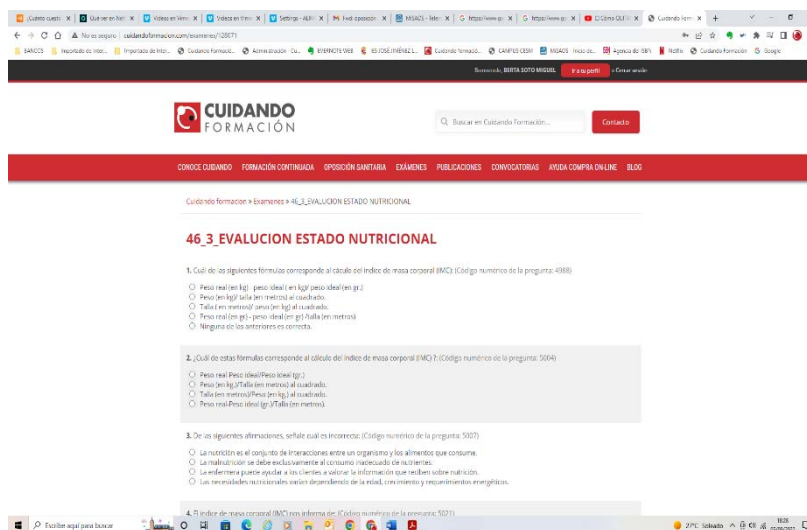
No es seguro | cuidandoformacion.com/examenes/128071

Bienvenido, BERTA SOTO MIGUEL  Ir a tu perfil  » Cerrar sesión

CUIDANDO FORMACIÓN

Buscar en Cuidando Formación...  Contacto

CONOCE CUIDANDO  FORMACIÓN CONTINUADA  OPOSICIÓN SANITARIA  EXÁMENES  PUBLICACIONES  CONVOCATORIAS  AYUDA COMPRA ON-LINE  BLOG

Cuidando formacion » Examenes » 46_3_EVALUCION ESTADO NUTRICIONAL

46_3_EVALUCION ESTADO NUTRICIONAL

1. Cuál de las siguientes fórmulas corresponde al cálculo del índice de masa corporal (IMC): (Código numérico de la pregunta: 4988)

Peso real (en kg) - peso ideal ( en kg/ peso ideal (en gr.)
Peso (en kg)/ talla (en metros) al cuadrado.
Talla ( en metros)/ peso (en kg) al cuadrado.
Peso real (en gr) - peso ideal (en gr) /talla (en metros)
Ninguna de las anteriores es correcta.

2. ¿Cuál de estas fórmulas corresponde al cálculo del índice de masa corporal (IMC) ?: (Código numérico de la pregunta: 5004)

Peso real-Peso ideal/Peso ideal (gr.)
Peso (en kg.)/Talla (en metros) al cuadrado.
Talla (en metros)/Peso (en kg.) al cuadrado.
Peso real-Peso ideal (gr.)/Talla (en metros).

3. De las siguientes afirmaciones, señale cuál es incorrecta: (Código numérico de la pregunta: 5007)

La nutrición es el conjunto de interacciones entre un organismo y los alimentos que consume.
La malnutrición se debe exclusivamente al consumo inadecuado de nutrientes.
La enfermera puede ayudar a los clientes a valorar la información que reciben sobre nutrición.
Las necesidades nutricionales varían dependiendo de la edad, crecimiento y requerimientos energéticos.

4. El índice de masa corporal (IMC) nos informa de: (Código numérico de la pregunta: 5021)

Escribe aquí para buscar

27°C Soleado